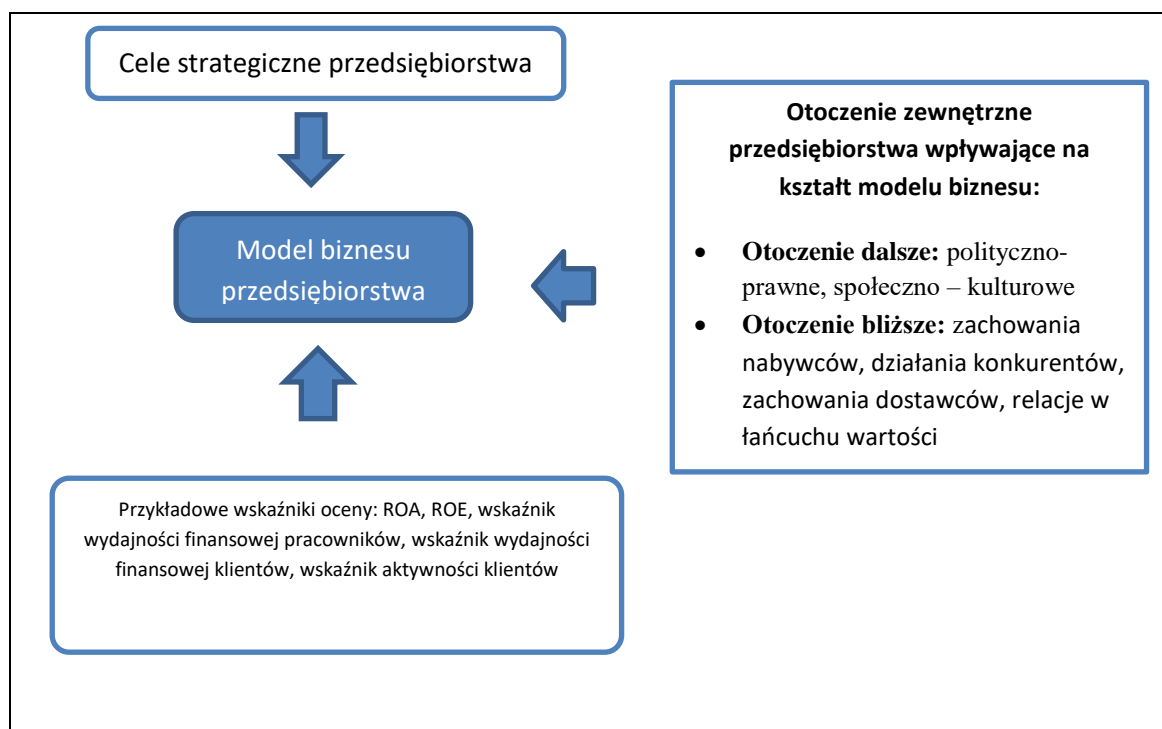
Cele strategiczne przedsiębiorstwa

Model biznesu przedsiębiorstwa

Otoczenie zewnętrzne przedsiębiorstwa wpływające na kształt modelu biznesu:

- **Otoczenie dalsze:** polityczno-prawne, społeczno – kulturowe
- **Otoczenie bliższe:** zachowania nabywców, działania konkurentów, zachowania dostawców, relacje w łańcuchu wartości

Przykładowe wskaźniki oceny: ROA, ROE, wskaźnik wydajności finansowej pracowników, wskaźnik wydajności finansowej klientów, wskaźnik aktywności klientów